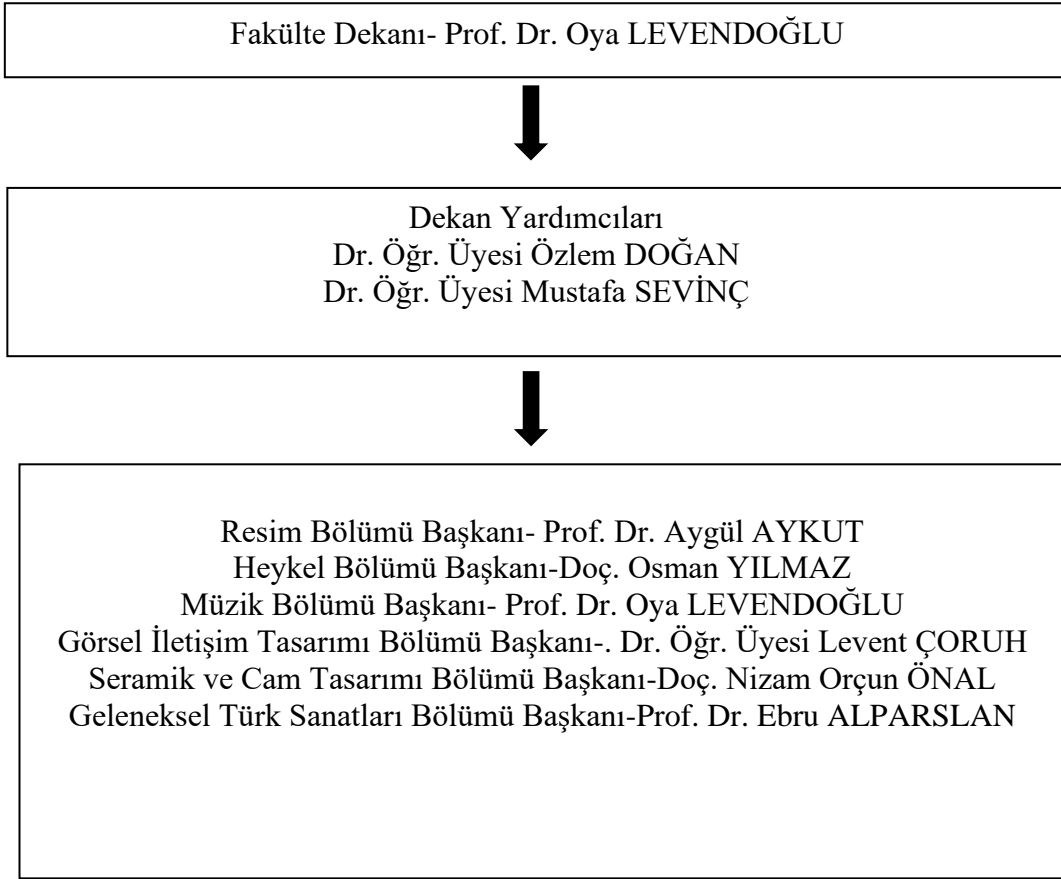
Fakülte Dekanı- Prof. Dr. Oya LEVENDOĞLU

Dekan Yardımcıları
Dr. Öğr. Üyesi Özlem DOĞAN
Dr. Öğr. Üyesi Mustafa SEVİNÇ

Resim Bölümü Başkanı- Prof. Dr. Aygül AYKUT
Heykel Bölümü Başkanı-Doç. Osman YILMAZ
Müzik Bölümü Başkanı- Prof. Dr. Oya LEVENDOĞLU
Görsel İletişim Tasarımı Bölümü Başkanı-. Dr. Öğr. Üyesi Levent ÇORUH
Seramik ve Cam Tasarımı Bölümü Başkanı-Doç. Nizam Orçun ÖNAL
Geleneksel Türk Sanatları Bölümü Başkanı-Prof. Dr. Ebru ALPARSLAN